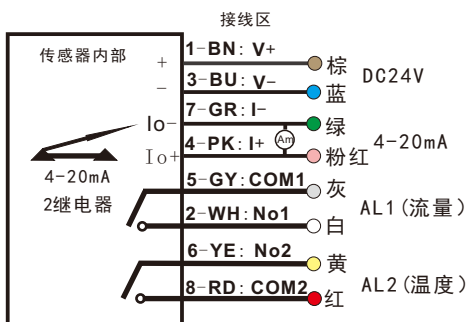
接线区

传感器内部

+

−

Io−

Io+

4-20mA

2继电器

1-BN: V+

3-BU: V-

7-GR: I-

4-PK: I+

Am

5-GY: COM1

2-WH: No1

6-YE: No2

8-RD: COM2

棕

蓝

绿

粉红

灰

白

黄

红

DC24V

4-20mA

AL1(流量)

AL2(温度)